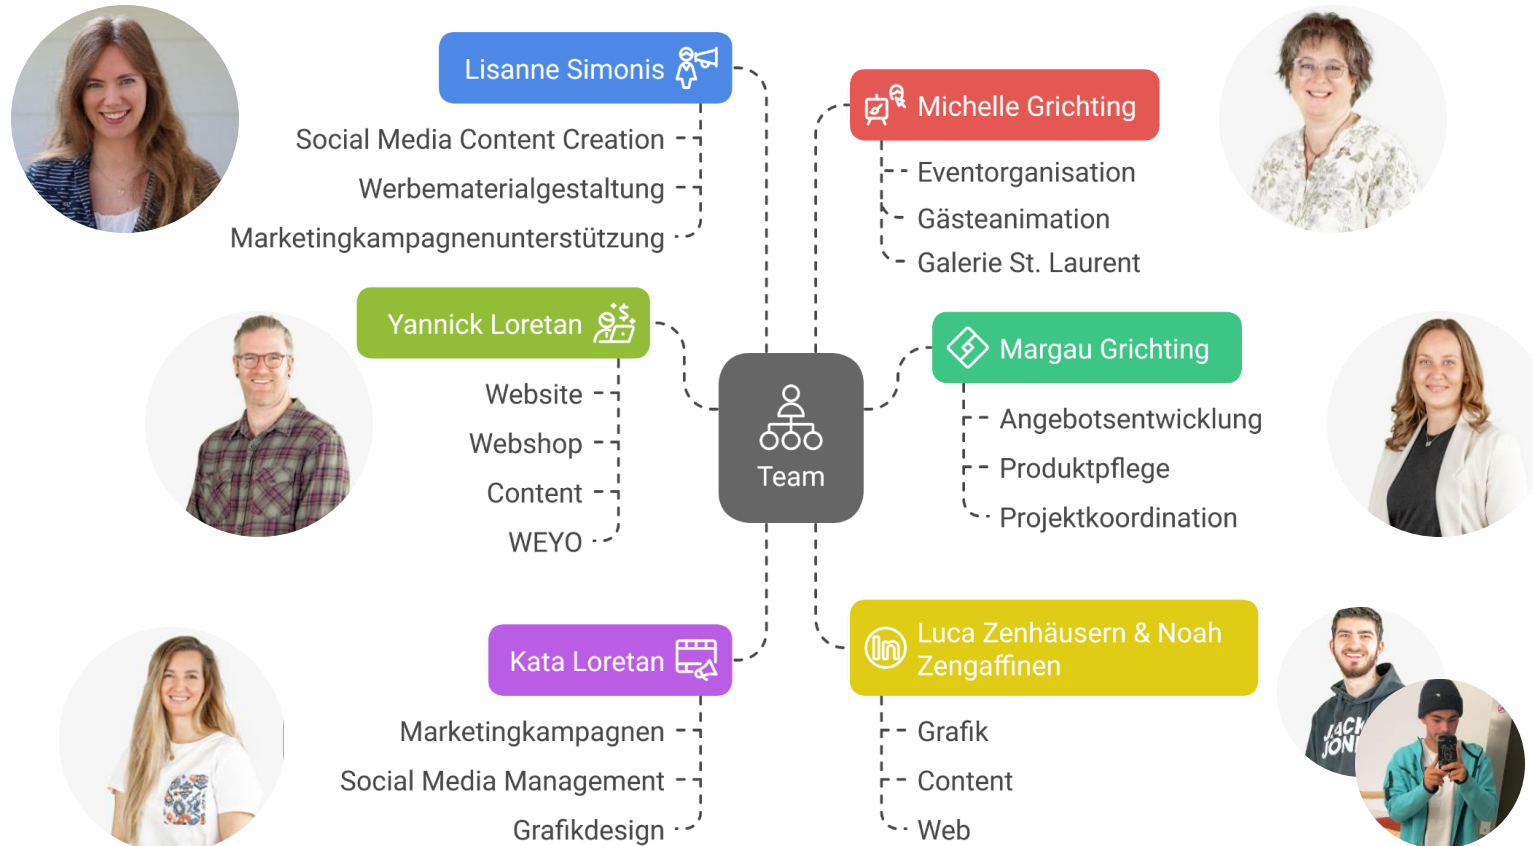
Lisanne Simonis

Social Media Content Creation

Werbematerialgestaltung

Marketingkampagnenunterstützung

Michelle Grichting

Eventorganisation

Gästeanimation

Galerie St. Laurent

Yannick Loretan

Website

Webshop

Content

WEYO

Team

Margau Grichting

Angebotsentwicklung

Produktpflege

Projektkoordination

Kata Loretan

Marketingkampagnen

Social Media Management

Grafikdesign

Luca Zenhäusern & Noah Zengaffinen

Grafik

Content

Web

JACK JONES